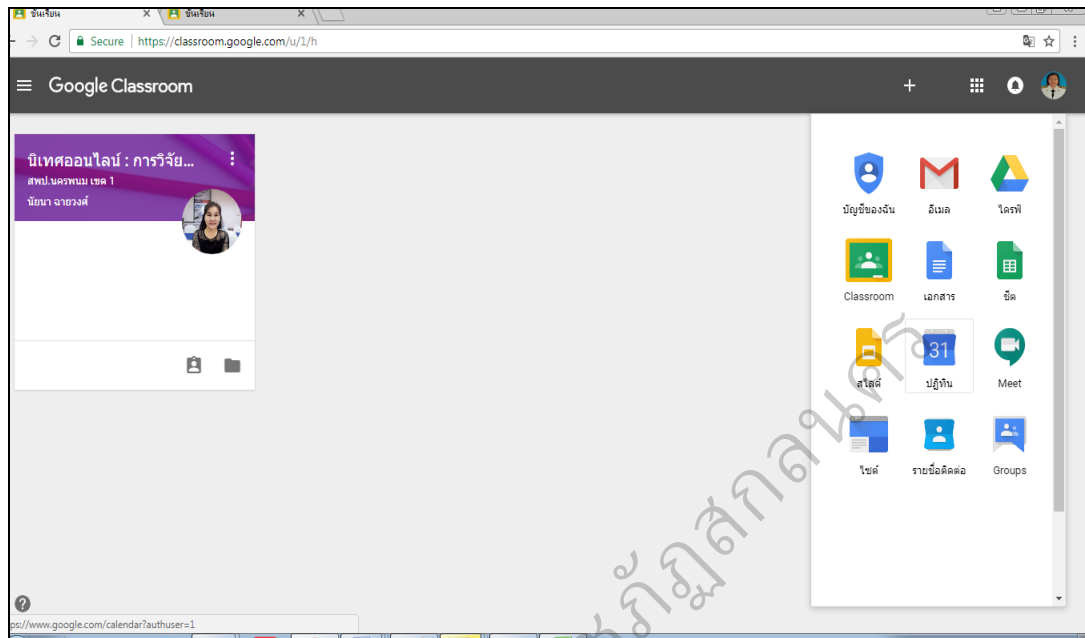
ชั้นเรียน ×
ชั้นเรียน ×

Secure | https://classroom.google.com/u/1/h

Google Classroom

+

นิเทศออนไลน์ : การวิจัย...
สพป.นครพนม เขต 1
นัยนา ฉายวงศ์

บัญชีของฉัน
อีเมล
ไดรฟ์
Classroom
เอกสาร
ชีต
สไลด์
31
ปฏิทิน
Meet
ไซต์
รายชื่อติดต่อ
Groups

ps://www.google.com/calendar?authuser=1

ราชภัฏสกลนคร